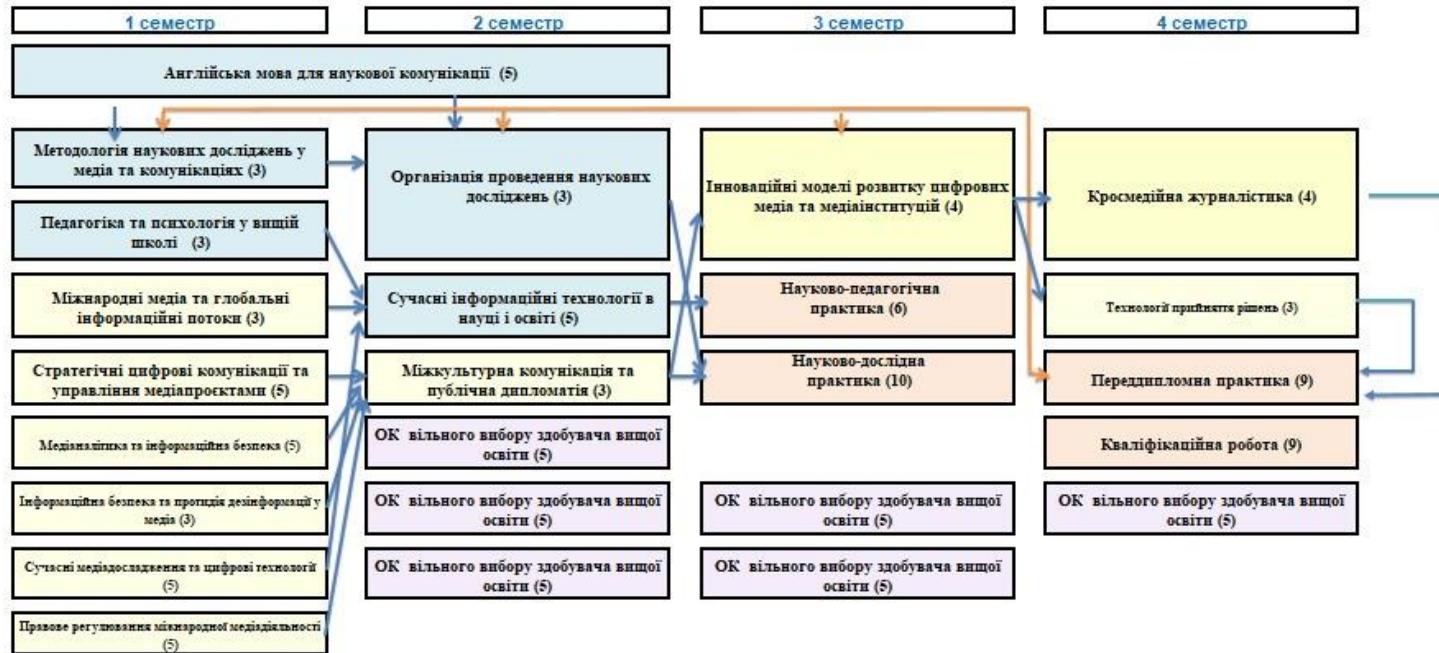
1 семестр

2 семестр

3 семестр

4 семестр

Англійська мова для наукової комунікації (5)

Методологія наукових досліджень у медіа та комунікаціях (3)

Педагогіка та психологія у вищій школі (3)

Міжнародні медіа та глобальні інформаційні потоки (3)

Стратегічні цифрові комунікації та управління медіапроєктами (5)

Медіаналітика та інформаційна безпека (5)

Інформаційна безпека та протидія дезінформації у медіа (3)

Сучасні медіадослідження та цифрові технології (5)

Правове регулювання міжнародної медіадіяльності (5)

Організація проведення наукових досліджень (3)

Сучасні інформаційні технології в науці і освіті (5)

Міжкультурна комунікація та публічна дипломатія (3)

ОК вільного вибору здобувача вищої освіти (5)

ОК вільного вибору здобувача вищої освіти (5)

ОК вільного вибору здобувача вищої освіти (5)

Інноваційні моделі розвитку цифрових медіа та медіаінституцій (4)

Науково-педагогічна практика (6)

Науково-дослідна практика (10)

ОК вільного вибору здобувача вищої освіти (5)

ОК вільного вибору здобувача вищої освіти (5)

Кросмедійна журналістика (4)

Технології прийняття рішень (3)

Переддипломна практика (9)

Кваліфікаційна робота (9)

ОК вільного вибору здобувача вищої освіти (5)